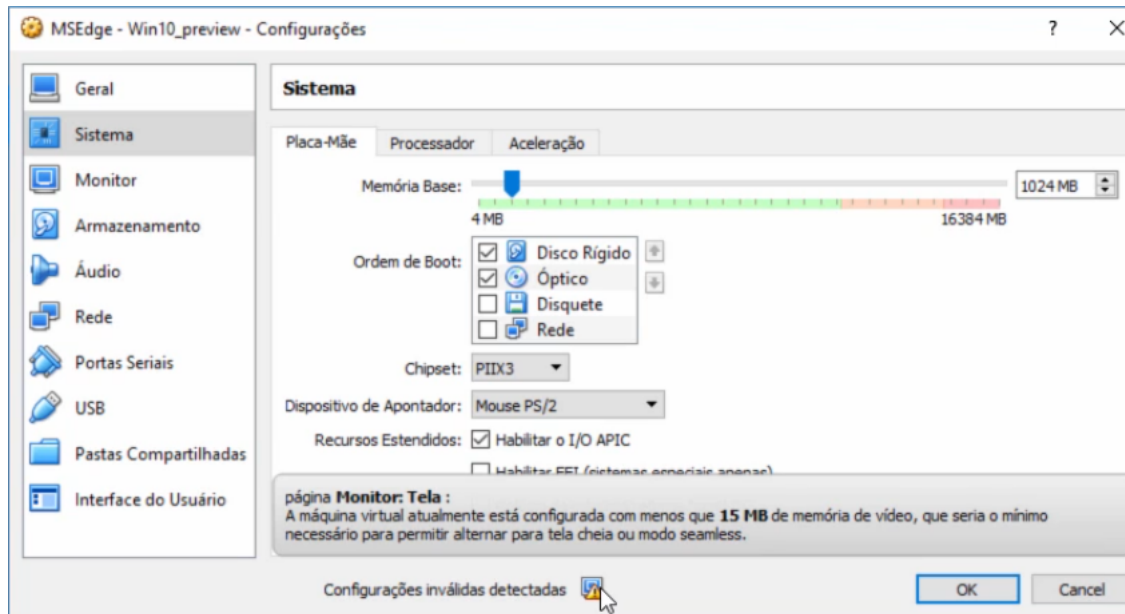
MSEdge - Win10_preview - Configurações

?

Geral
Sistema
Monitor
Armazenamento
Áudio
Rede
Portas Seriais
USB
Pastas Compartilhadas
Interface do Usuário

Sistema

Placa-Mãe | Processador | Aceleração

Memória Base: 1024 MB
4 MB 16384 MB

Ordem de Boot: Disco Rígido
Óptico
Disquete
Rede

Chipset: PIIX3

Dispositivo de Apontador: Mouse PS/2

Recursos Estendidos: Habilitar o I/O APIC

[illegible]

página Monitor: Tela :
A máquina virtual atualmente está configurada com menos que 15 MB de memória de vídeo, que seria o mínimo necessário para permitir alternar para tela cheia ou modo seamless.

Configurações inválidas detectadas

OK Cancel